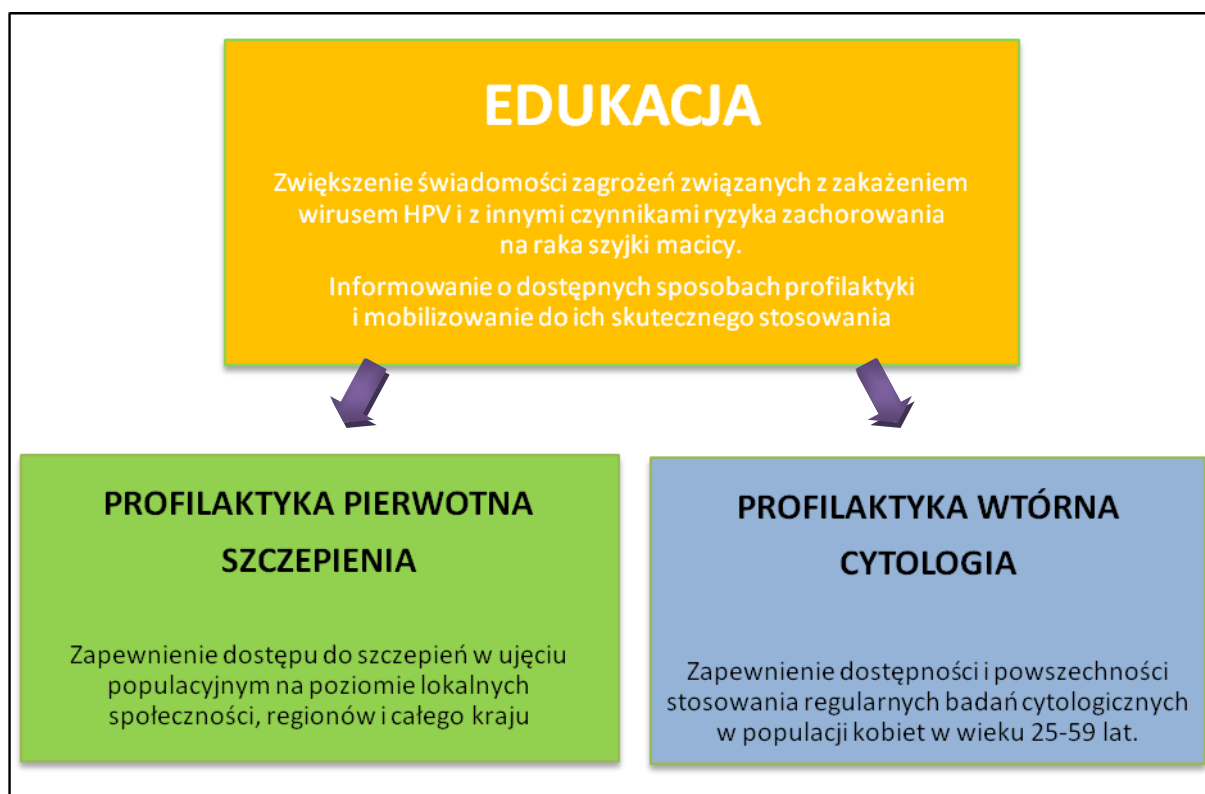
EDUKACJA

Zwiększenie świadomości zagrożeń związanych z zakażeniem wirusem HPV i z innymi czynnikami ryzyka zachorowania na raka szyjki macicy.

Informowanie o dostępnych sposobach profilaktyki i mobilizowanie do ich skutecznego stosowania

PROFILAKTYKA PIERWOTNA

SZCZEPIENIA

Zapewnienie dostępu do szczepień w ujęciu populacyjnym na poziomie lokalnych społeczności, regionów i całego kraju

PROFILAKTYKA WTÓRNA

CYTOLOGIA

Zapewnienie dostępności i powszechności stosowania regularnych badań cytologicznych w populacji kobiet w wieku 25-59 lat.